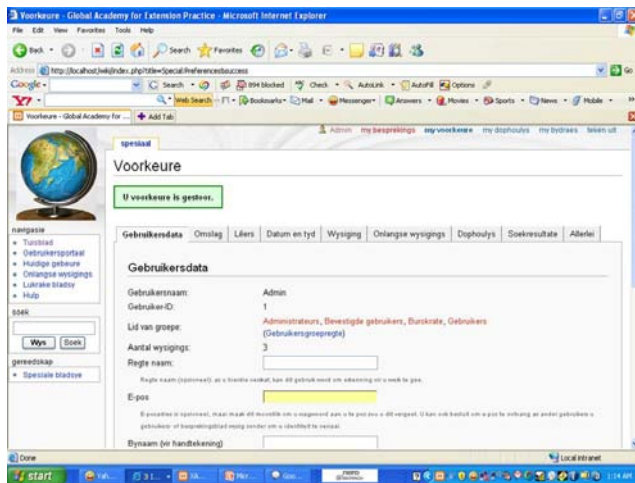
Voorkeure - Global Academy for Extension Practice - Microsoft Internet Explorer

File Edit View Favorites Tools Help

Back Search Favorites

Address http://localhost/wiki/index.php?title=Spesiaal:Preferences&success Go

Google Search 894 blocked Check AutoLink AutoFill Options

Y! Web Search Bookmarks Mail Messenger Answers Movies Sports News Mobile

Voorkeure - Global Academy for ... Add Tab

Admin my besprekings my voorkeure my dophoulys my bydraes teken uit

spesiaal

Voorkeure

U voorkeure is gestoor.

navigasie
• Tuisblad
• Gebruikersportaal
• Huidige gebeure
• Onlangse wysigings
• Lukrake bladsy
• Hulp

soek

Wys Soek

gereedskap
• Spesiale bladsye

Gebruikersdata | Omslag | Lêers | Datum en tyd | Wysiging | Onlangse wysigings | Dophoulys | Soekresultate | Allerlei

Gebruikersdata

Gebruikersnaam: Admin

Gebruiker-ID: 1

Lid van groepe: Administrateurs, Bevestigde gebruikers, Burokrate, Gebruikers (Gebruikersgroeprepte)

Aantal wysigings: 3

Regte naam:

Regte naam (opsioneel): as u hierdie verskaf, kan dit gebruik word om erkenning vir u werk te gee.

E-pos

E-posadres is opsioneel, maar maak dit moontlik om u wagwoord aan u te pos sou u dit vergeet. U kan ook besluit om u pos te ontvang as ander gebruikers u gebruikers- of besprekingsblad wysig sonder om u identiteit te verraai.

Bynaam (vir handtekening)

Done Local intranet

start 1:14 AM